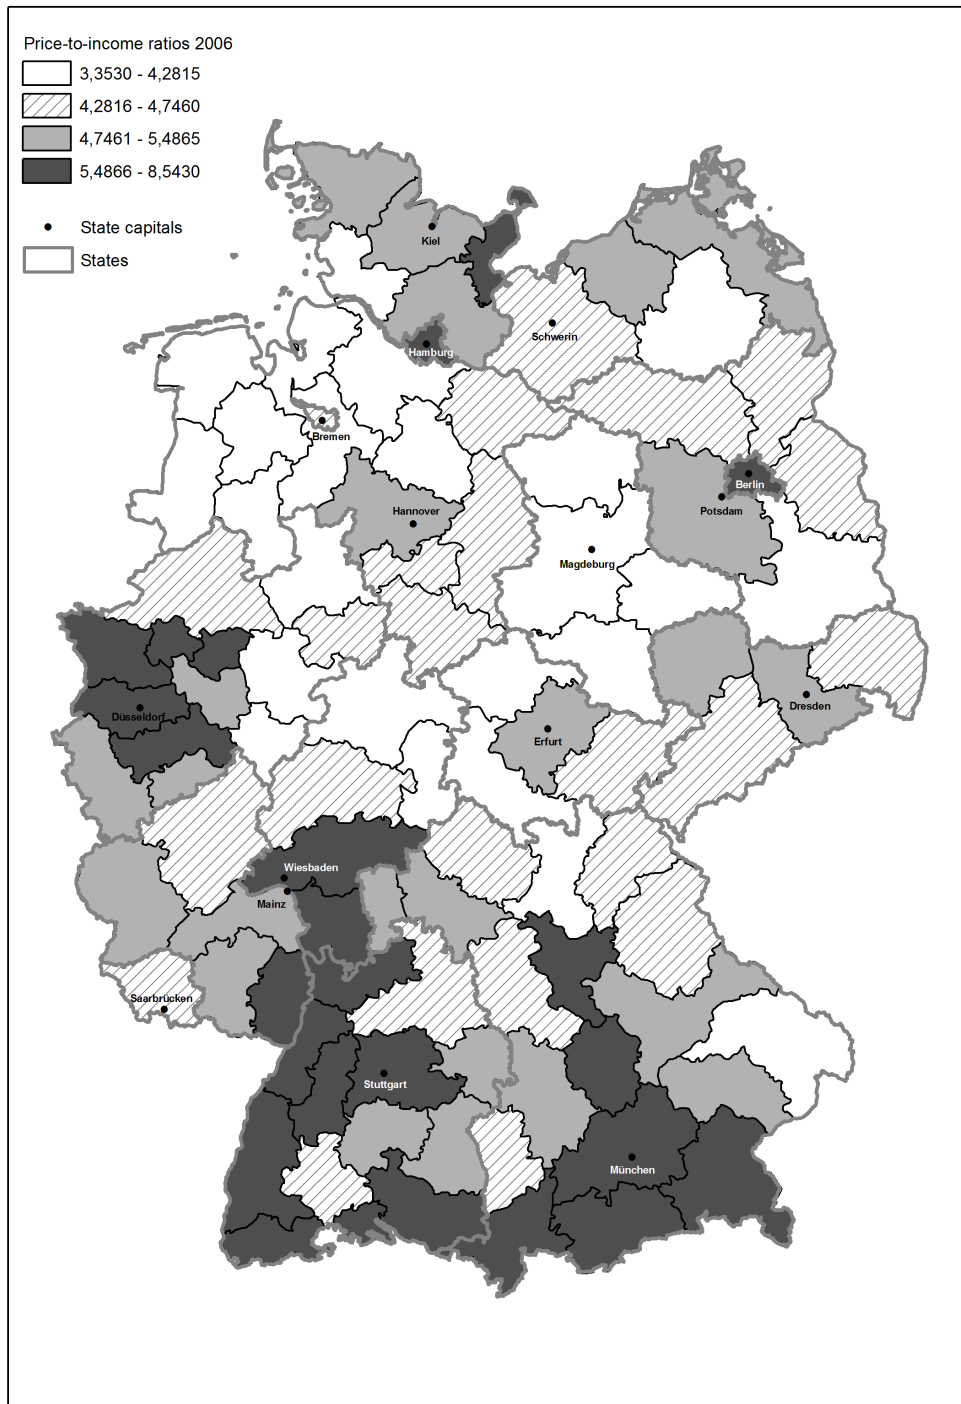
Price-to-income ratios 2006

3,3530 - 4,2815

4,2816 - 4,7460

4,7461 - 5,4865

5,4866 - 8,5430

State capitals

States

Kiel

Hamburg

Schwerin

Bremen

Berlin

Potsdam

Hannover

Magdeburg

Düsseldorf

Dresden

Erfurt

Wiesbaden

Mainz

Saarbrücken

Stuttgart

München